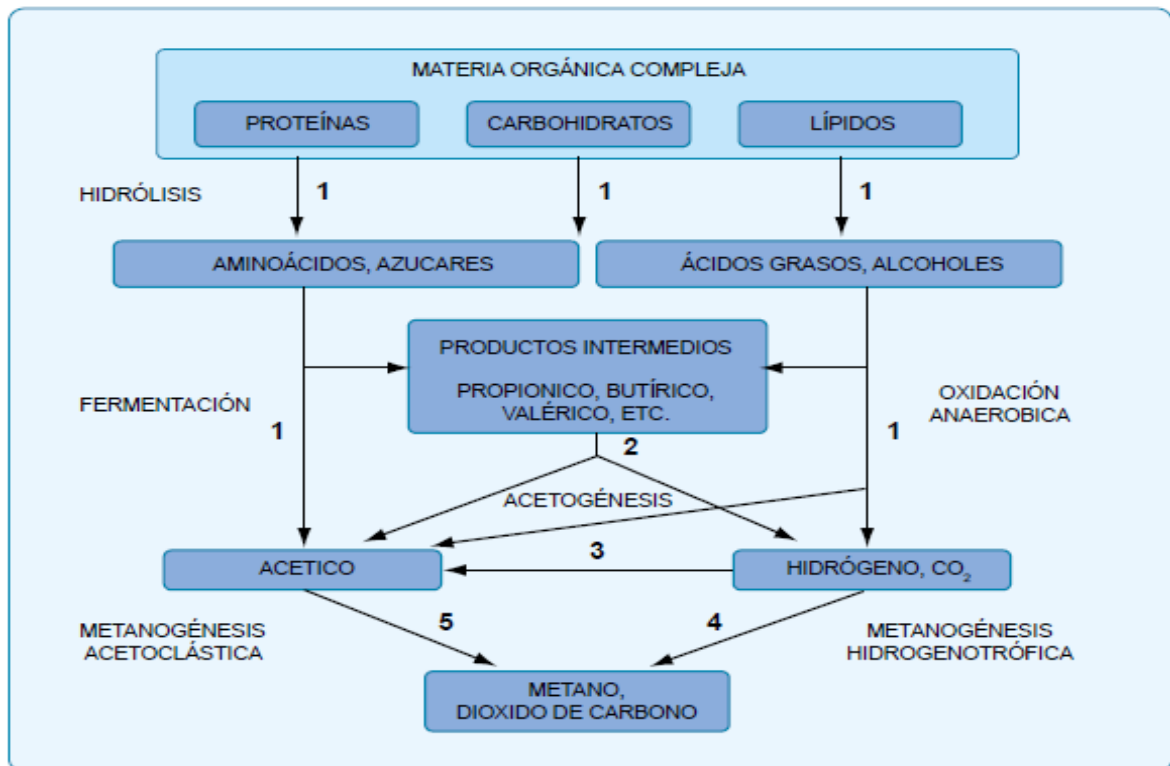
MATERIA ORGÁNICA COMPLEJA

PROTEÍNAS

CARBOHIDRATOS

LÍPIDOS

HIDRÓLISIS

1

1

1

AMINOÁCIDOS, AZUCARES

ÁCIDOS GRASOS, ALCOHOLES

PRODUCTOS INTERMEDIOS

PROPIONICO, BUTÍRICO, VALÉRICO, ETC.

FERMENTACIÓN

1

OXIDACIÓN ANAEROBICA

1

2

ACETOGÉNESIS

ACETICO

3

HIDRÓGENO, $CO_2$

METANOGÉNESIS ACETOCLÁSTICA

5

4

METANOGÉNESIS HIDROGENOTRÓFICA

METANO, DIOXIDO DE CARBONO